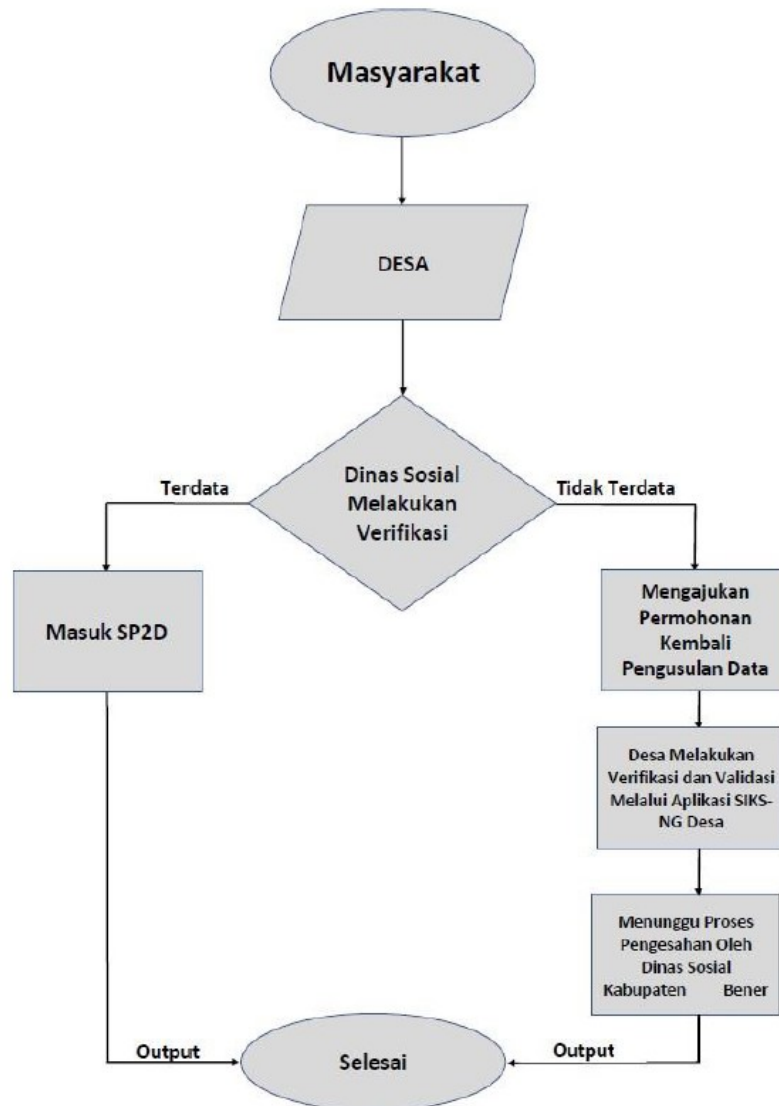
Masyarakat

DESA

Dinas Sosial Melakukan Verifikasi

Terdata

Tidak Terdata

Masuk SP2D

Mengajukan Permohonan Kembali Pengusulan Data

Desa Melakukan Verifikasi dan Validasi Melalui Aplikasi SIKS-NG Desa

Menunggu Proses Pengesahan Oleh Dinas Sosial Kabupaten Bener

Output

Selesai

Output